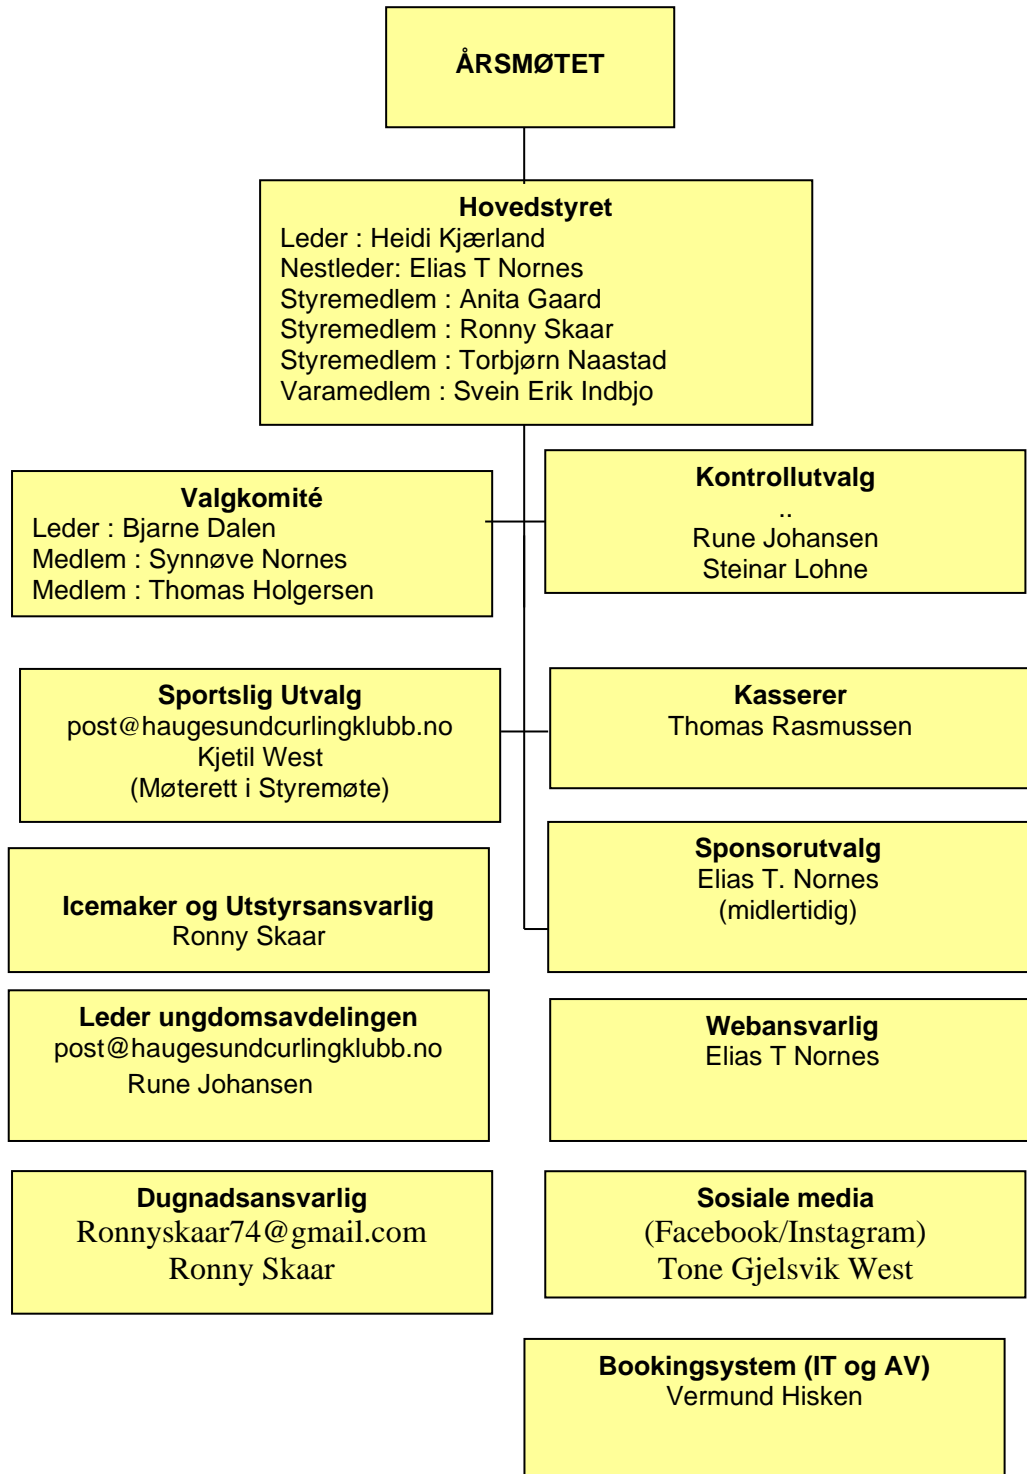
ÅRSMØTET

Hovedstyret
Leder : Heidi Kjærland
Nestleder: Elias T Nornes
Styremedlem : Anita Gaard
Styremedlem : Ronny Skaar
Styremedlem : Torbjørn Naastad
Varamedlem : Svein Erik Indbjo

Valgkomité
Leder : Bjarne Dalen
Medlem : Synnøve Nornes
Medlem : Thomas Holgersen

Kontrollutvalg
..
Rune Johansen
Steinar Lohne

Sportslig Utvalg
post@haugesundcurlingklubb.no
Kjetil West
(Møterett i Styremøte)

Kasserer
Thomas Rasmussen

Icemaker og Utstyrsansvarlig
Ronny Skaar

Sponsorutvalg
Elias T. Nornes
(midlertidig)

Leder ungdomsavdelingen
post@haugesundcurlingklubb.no
Rune Johansen

Webansvarlig
Elias T Nornes

Dugnadsansvarlig
Ronnyskaar74@gmail.com
Ronny Skaar

Sosiale media
(Facebook/Instagram)
Tone Gjelsvik West

Bookingsystem (IT og AV)
Vermund Hisken